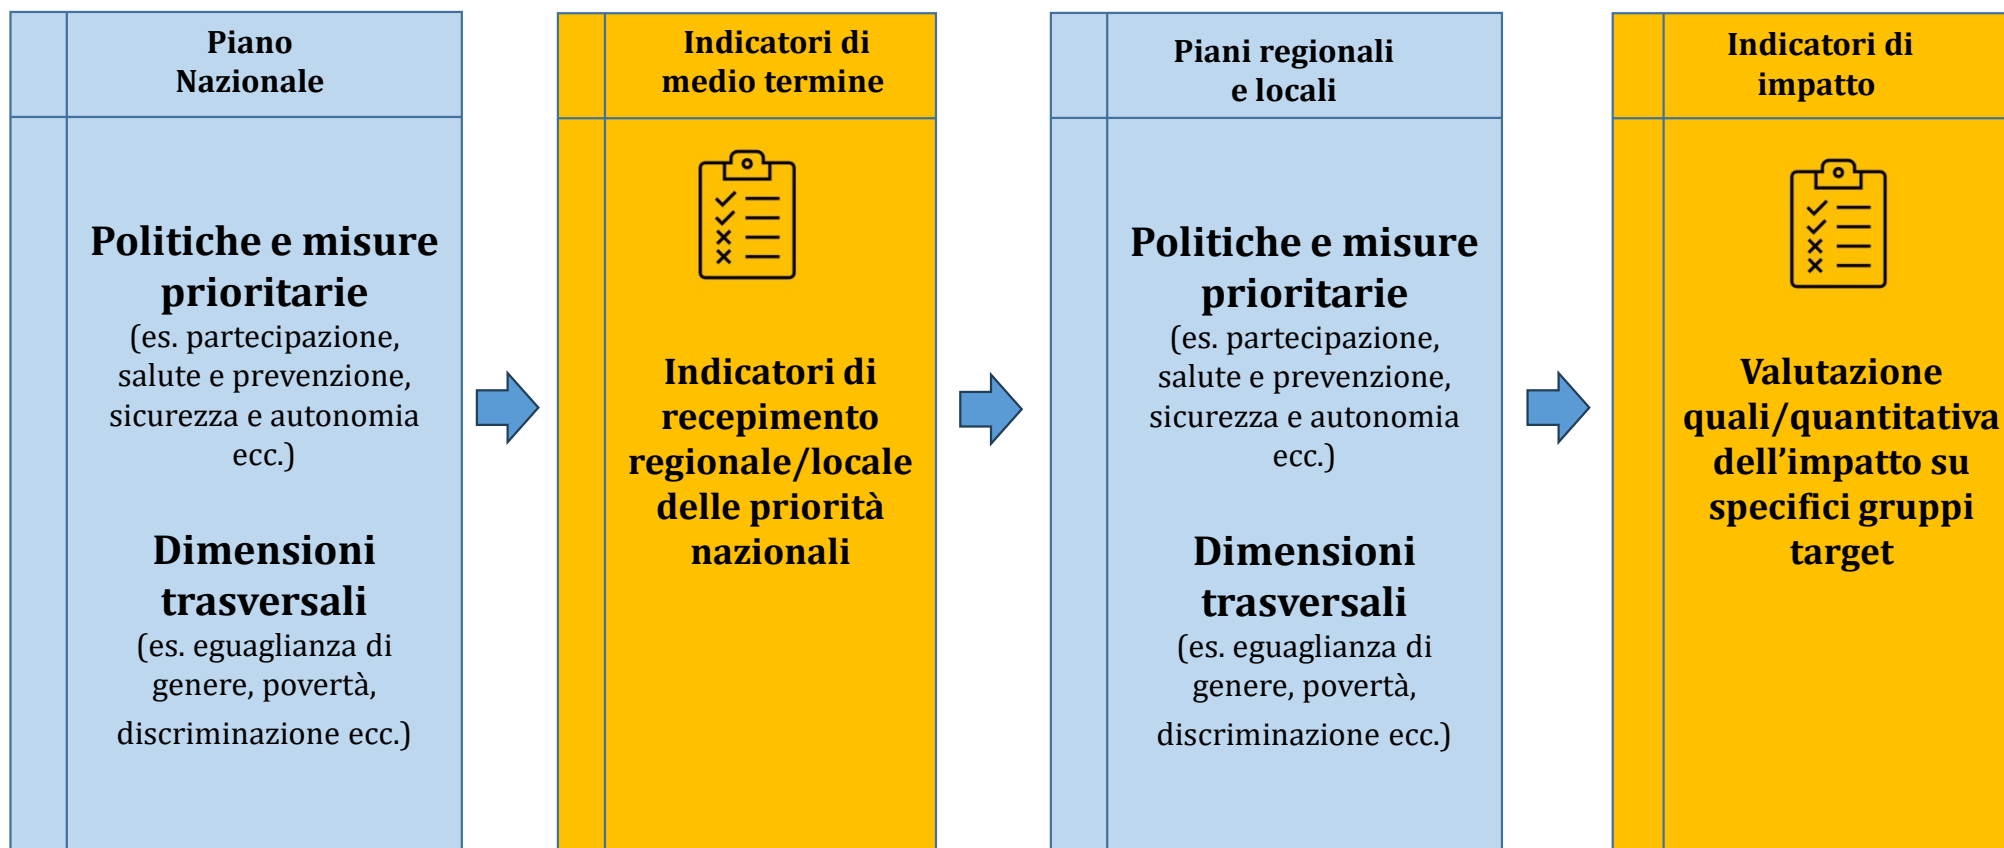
Piano Nazionale

Politiche e misure prioritarie
(es. partecipazione, salute e prevenzione, sicurezza e autonomia ecc.)

Dimensioni trasversali
(es. eguaglianza di genere, povertà, discriminazione ecc.)

Indicatori di medio termine

Indicatori di recepimento regionale/locale delle priorità nazionali

Piani regionali e locali

Politiche e misure prioritarie
(es. partecipazione, salute e prevenzione, sicurezza e autonomia ecc.)

Dimensioni trasversali
(es. eguaglianza di genere, povertà, discriminazione ecc.)

Indicatori di impatto

Valutazione quali/quantitativa dell'impatto su specifici gruppi target